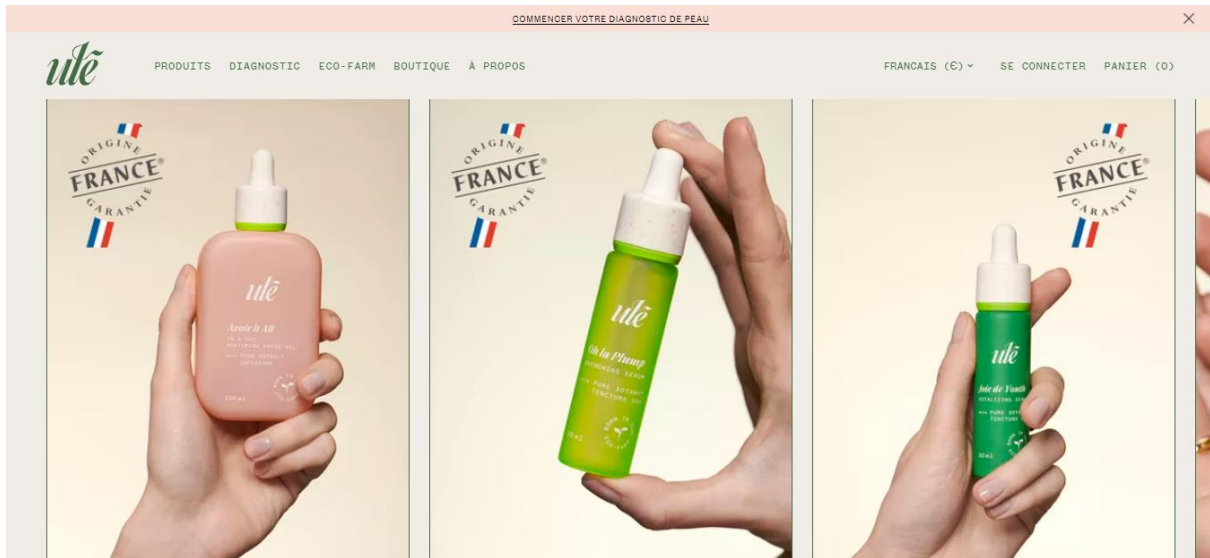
COMMENCER VOTRE DIAGNOSTIC DE PEAU

ulē

PRODUITS DIAGNOSTIC ECO-FARM BOUTIQUE À PROPOS

FRANCAIS (€) SE CONNECTER PANIER (0)

ORIGINE FRANCE GARANTIE

ulē

Avoir It All

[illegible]

ORIGINE FRANCE GARANTIE

ulē

Oh la Plump

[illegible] SERUM

WITH PURE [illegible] TINCTURE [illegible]

ORIGINE FRANCE GARANTIE

ulē

Joie de Youth

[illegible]